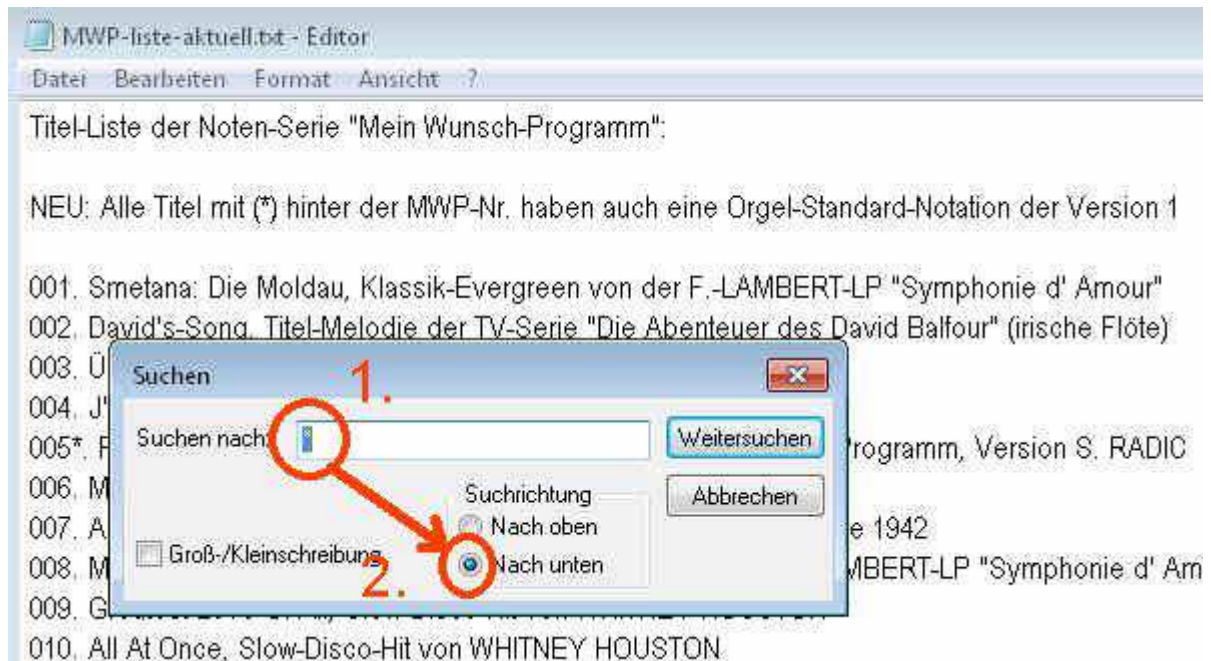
MWP-liste-aktuell.txt - Editor

Datei Bearbeiten Format Ansicht ?

Titel-Liste der Noten-Serie "Mein Wunsch-Programm":

NEU: Alle Titel mit (*) hinter der MWP-Nr. haben auch eine Orgel-Standard-Notation der Version 1

001. Smetana: Die Moldau, Klassik-Evergreen von der F.-LAMBERT-LP "Symphonie d' Amour"
002. David's-Song, Titel-Melodie der TV-Serie "Die Abenteuer des David Balfour" (irische Flöte)
003. Ü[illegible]
004. J'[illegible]
005*. F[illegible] Programm, Version S. RADIC
006. M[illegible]
007. A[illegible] e 1942
008. M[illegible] MBERT-LP "Symphonie d' Am
009. G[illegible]
010. All At Once, Slow-Disco-Hit von WHITNEY HOUSTON

Suchen

Suchen nach: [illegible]

Weitersuchen

Abbrechen

Suchrichtung

Nach oben

Nach unten

Groß-/Kleinschreibung

1.

2.